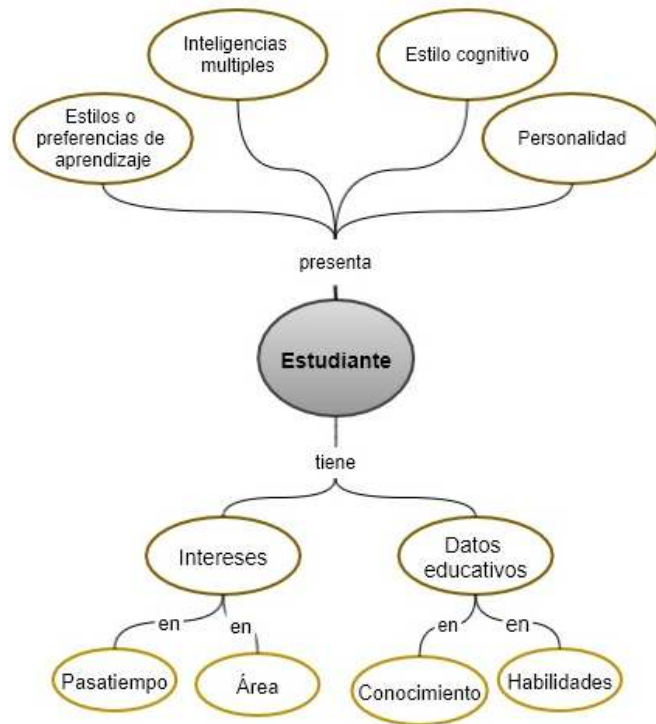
Inteligencias multiples

Estilo cognitivo

Estilos o preferencias de aprendizaje

Personalidad

presenta

Estudiante

tiene

Intereses

Datos educativos

en

en

en

en

Pasatiempo

Área

Conocimiento

Habilidades